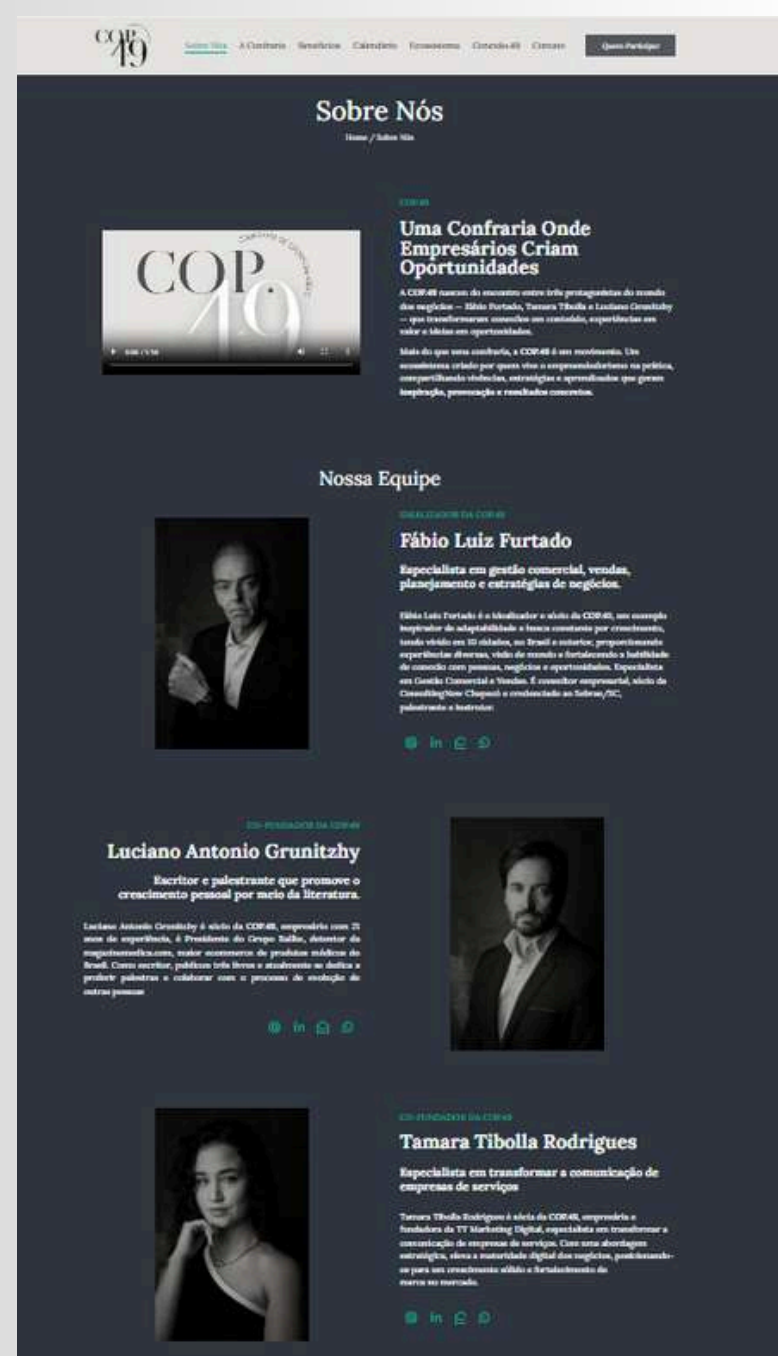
COP 49

Sobre Nós A Confraria Benefícios Calendário Ecossistema Conteúdo 49 Contato Quero Participar

Sobre Nós

Home / Sobre Nós

COP 49

Uma Confraria Onde Empresários Criam Oportunidades

A COP 49 nasceu do encontro entre três protagonistas do mundo dos negócios — Fábio Furtado, Tamara Tibolla e Luciano Grunitzhy — que transformaram conselhos em conteúdo, experiências em valor e ideias em oportunidades.

Mais do que uma confraria, a COP 49 é um movimento. Um ecossistema criado por quem vive o empreendedorismo na prática, compartilhando vivências, estratégias e aprendizados que geram inspiração, provocação e resultados concretos.

Nossa Equipe

IDEALIZADOR DA COP 49

Fábio Luiz Furtado

Especialista em gestão comercial, vendas, planejamento e estratégias de negócios.

Fábio Luiz Furtado é o idealizador e sócio da COP 49, um exemplo inspirador de adaptabilidade e busca constante por crescimento, tendo vivido em 10 cidades, no Brasil e exterior, proporcionando experiências diversas, visão de mundo e fortalecendo a habilidade de conexão com pessoas, negócios e oportunidades. Especialista em Gestão Comercial e Vendas. É consultor empresarial, sócio da Consulting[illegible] e credenciado ao Sebrae/SC, palestrante e instrutor.

CO-FUNDADOR DA COP 49

Luciano Antonio Grunitzhy

Escritor e palestrante que promove o crescimento pessoal por meio da literatura.

Luciano Antonio Grunitzhy é sócio da COP 49, empresário com 21 anos de experiência, é Presidente do Grupo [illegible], detentor da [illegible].com, maior ecommerce de produtos médicos do Brasil. Como escritor, publicou três livros e atualmente se dedica a proferir palestras e colaborar com o processo de evolução de outras pessoas.

CO-FUNDADORA DA COP 49

Tamara Tibolla Rodrigues

Especialista em transformar a comunicação de empresas de serviços

Tamara Tibolla Rodrigues é sócia da COP 49, empresária e fundadora da TT Marketing Digital, especialista em transformar a comunicação de empresas de serviços. Com uma abordagem estratégica, eleva a maturidade digital dos negócios, posicionando-os para um crescimento sólido e fortalecimento da marca no mercado.